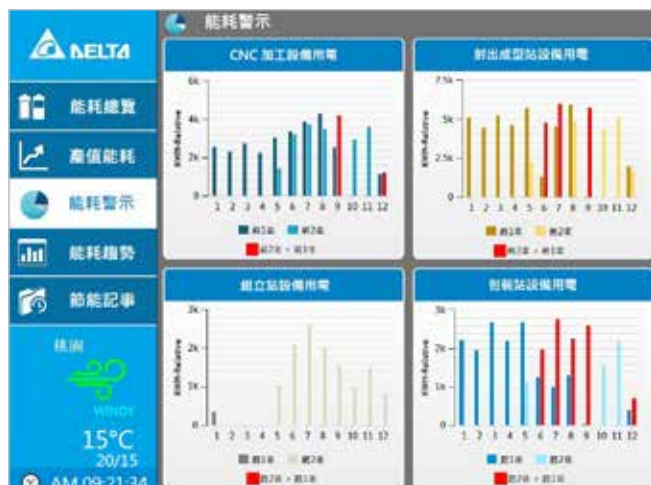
DELTA

能耗總覽

產值能耗

能耗警示

能耗趨勢

節能記事

桃園

WINDY

15°C

20/15

AM 09:21:34

能耗警示

CNC 加工設備用電

6k

4k

2k

0

kWh-Relative

1 2 3 4 5 6 7 8 9 10 11 12

前1年 前2年

前2年 > 前1年

射出成型站設備用電

7.5k

5k

2.5k

0

kWh-Relative

1 2 3 4 5 6 7 8 9 10 11 12

前1年 前2年

前2年 > 前1年

組立站設備用電

3k

2k

1k

0

kWh-Relative

1 2 3 4 5 6 7 8 9 10 11 12

前1年 前2年

前2年 > 前1年

包裝站設備用電

3k

2k

1k

0

kWh-Relative

1 2 3 4 5 6 7 8 9 10 11 12

前1年 前2年

前2年 > 前1年